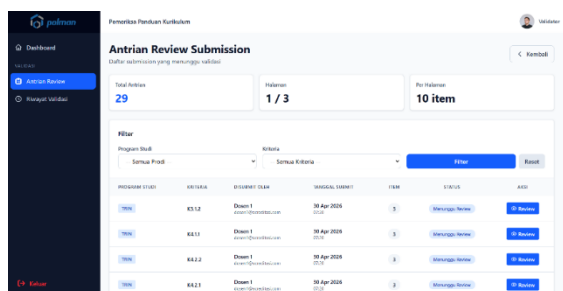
palman

Pemeriksa Panduan Kurikulum

Validator

Dashboard

VALIDASI

Antrian Review

Riwayat Validasi

Keluar

Antrian Review Submission

Daftar submission yang menunggu validasi

< Kembali

Total Antrian
29

Halaman
1 / 3

Per Halaman
10 item

Filter

Program Studi
Semua Prodi

Kriteria
Semua Kriteria

Filter

Reset

| PROGRAM STUDI | KRITERIA | DISUBMIT OLEH | TANGGAL SUBMIT | ITEM | STATUS | AKSI |
|---|---|---|---|---|---|---|
| TRPL | K3.1.2 | Dosen 1 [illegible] | 30 Apr 2026 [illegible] | 3 | Menunggu Review | Review |
| TRPL | K4.1.1 | Dosen 1 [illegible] | 30 Apr 2026 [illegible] | 3 | Menunggu Review | Review |
| TRPL | K4.2.2 | Dosen 1 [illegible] | 30 Apr 2026 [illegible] | 3 | Menunggu Review | Review |
| TRPL | K4.2.1 | Dosen 1 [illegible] | 30 Apr 2026 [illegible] | 3 | Menunggu Review | Review |